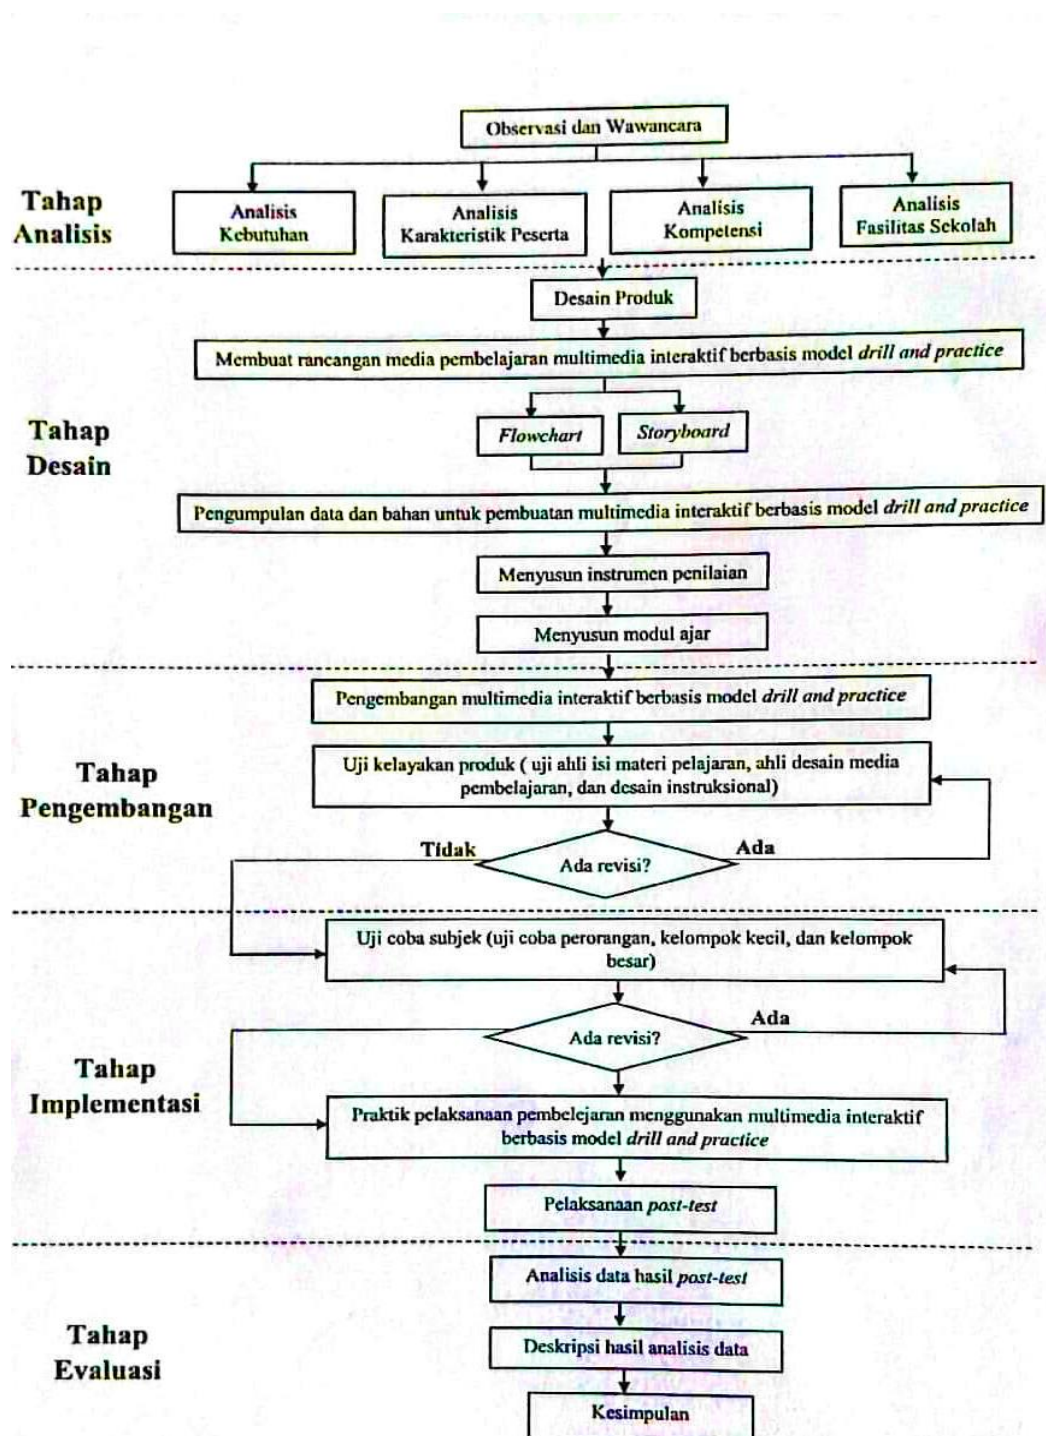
Observasi dan Wawancara

Tahap Analisis

Analisis Kebutuhan

Analisis Karakteristik Peserta

Analisis Kompetensi

Analisis Fasilitas Sekolah

Desain Produk

Membuat rancangan media pembelajaran multimedia interaktif berbasis model *drill and practice*

Tahap Desain

*Flowchart*

*Storyboard*

Pengumpulan data dan bahan untuk pembuatan multimedia interaktif berbasis model *drill and practice*

Menyusun instrumen penilaian

Menyusun modul ajar

Pengembangan multimedia interaktif berbasis model *drill and practice*

Tahap Pengembangan

Uji kelayakan produk ( uji ahli isi materi pelajaran, ahli desain media pembelajaran, dan desain instruksional)

Tidak

Ada revisi?

Ada

Uji coba subjek (uji coba perorangan, kelompok kecil, dan kelompok besar)

Ada revisi?

Ada

Tahap Implementasi

Praktik pelaksanaan pembelajaran menggunakan multimedia interaktif berbasis model *drill and practice*

Pelaksanaan *post-test*

Analisis data hasil *post-test*

Tahap Evaluasi

Deskripsi hasil analisis data

Kesimpulan